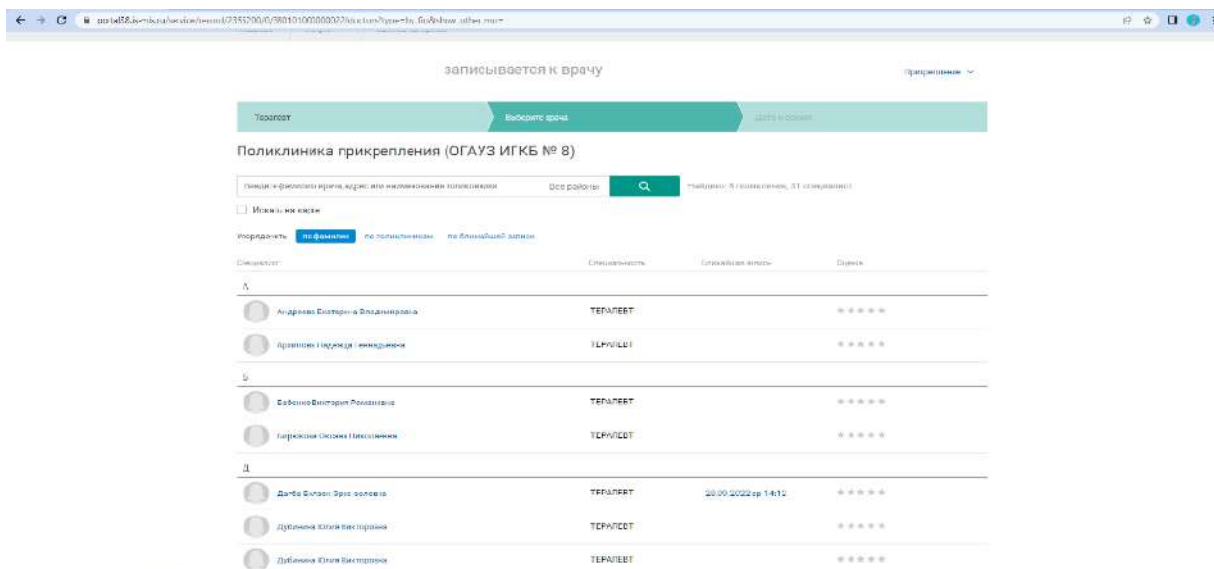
portal38.is-mis.ru/service/record/2355200/0/380101000000022/doctors?type=by_fio&show_other_mo=

записывается к врачу

Приложение

Терапевт

Выберите врача

Дата и время

Поликлиника прикрепления (ОГАУЗ ИГКБ № 8)

Введите фамилию врача, адрес или наименование поликлиники

Все районы

Найдено: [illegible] поликлиник, 31 специалист

Искать на карте

Упорядочить по фамилии по поликлиникам по ближайшей записи

Специалист

Специальность

Ближайшая запись

Оценка

А

Андреева Екатерина Владимировна ТЕРАПЕВТ

Архипова Надежда Геннадьевна ТЕРАПЕВТ

Б

Бабенко Виктория Романовна ТЕРАПЕВТ

Березова Оксана Николаевна ТЕРАПЕВТ

Д

Дагба Билзан Эрес-ооловна ТЕРАПЕВТ 28.09.2022 ср 14:12

Дубинина Юлия Викторовна ТЕРАПЕВТ

Дубинина Юлия Викторовна ТЕРАПЕВТ